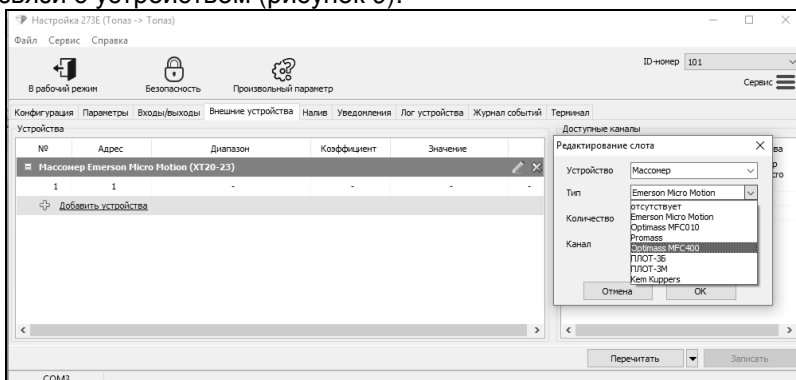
связи с устройством (рисунок 6).

Настройка 273E (Топаз -> Топаз)

Файл Сервис Справка

В рабочий режим Безопасность Произвольный параметр

ID-номер 101

Сервис

Конфигурация Параметры Входы/выходы Внешние устройства Налив Уведомления Лог устройства Журнал событий Терминал

Устройства

| № | Адрес | Диапазон | Коэффициент | Значение |
|---|---|---|---|---|
| Массомер Emerson Micro Motion (XT20-23) | | | | |
| 1 | 1 | - | - | - |

Добавить устройства

Доступные каналы

Редактирование слота

Устройство Массомер

Тип Emerson Micro Motion

Количество

Канал

отсутствует
Emerson Micro Motion
Optimass MFC010
Promass
Optimass MFC400
ПЛОТ-3Б
ПЛОТ-3М
Kem Kuppers

Отмена OK

Перечитать Записать

COM3